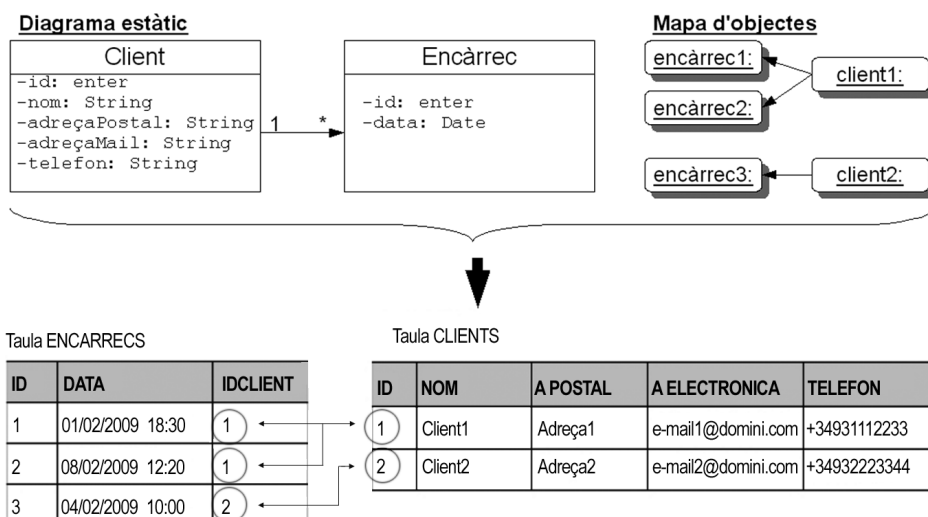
Diagrama estàtic

Client
-id: enter
-nom: String
-adreçaPostal: String
-adreçaMail: String
-telefon: String

1 *

Encàrrec
-id: enter
-data: Date

Mapa d'objectes

encàrrec1:
encàrrec2:
client1:
encàrrec3:
client2:

Taula ENCARRECS

| ID | DATA | IDCLIENT |
|---|---|---|
| 1 | 01/02/2009 18:30 | 1 |
| 2 | 08/02/2009 12:20 | 1 |
| 3 | 04/02/2009 10:00 | 2 |

Taula CLIENTS

| ID | NOM | A POSTAL | A ELECTRONICA | TELEFON |
|---|---|---|---|---|
| 1 | Client1 | Adreça1 | e-mail1@domini.com | +34931112233 |
| 2 | Client2 | Adreça2 | e-mail2@domini.com | +34932223344 |